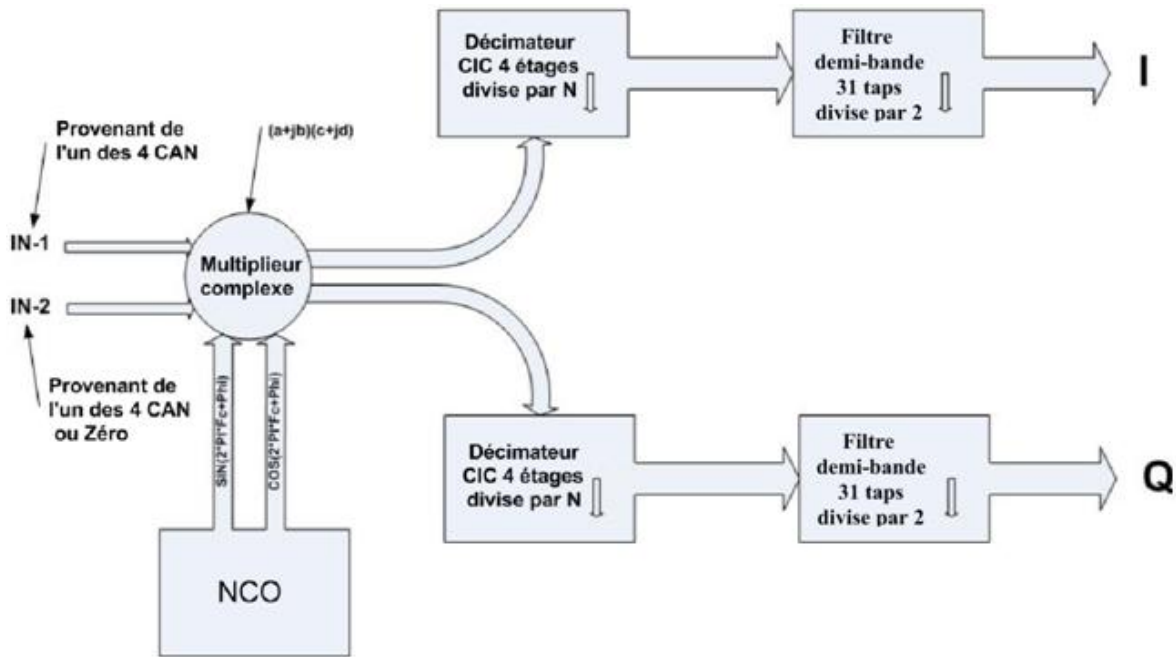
Provenant de l'un des 4 CAN

(a+jb)(c+jd)

IN-1

IN-2

Multiplieur complexe

Provenant de l'un des 4 CAN ou Zéro

SIN(2*Pi*Fc+Phi)

COS(2*Pi*Fc+Phi)

NCO

Décimateur CIC 4 étages divise par N

Filtre demi-bande 31 taps divise par 2

I

Décimateur CIC 4 étages divise par N

Filtre demi-bande 31 taps divise par 2

Q